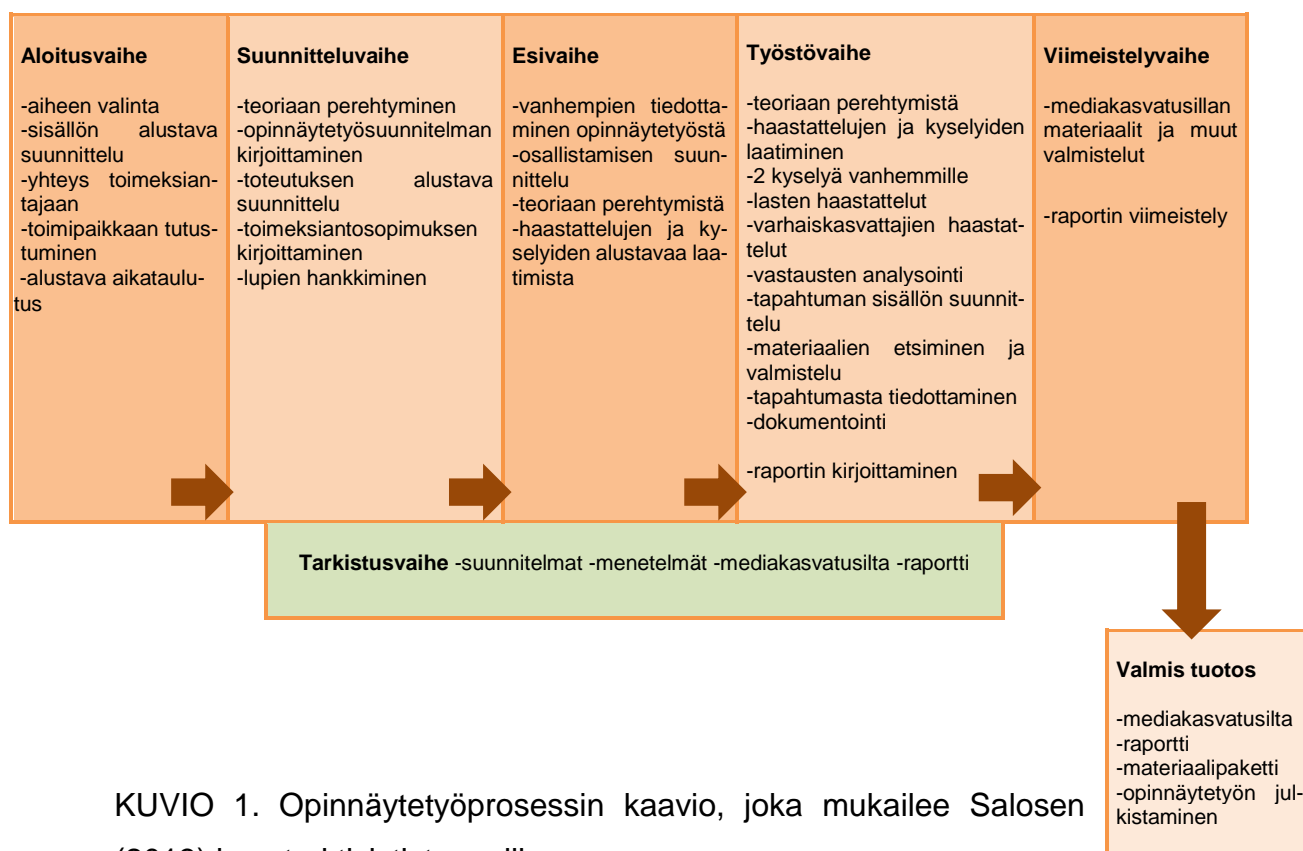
Aloitusvaihe

-aiheen valinta
-sisällön alustava suunnittelu
-yhteys toimeksiantajaan
-toimipaikkaan tutustuminen
-alustava aikataulutus

Suunnitteluvaihe

-teoriaan perehtyminen
-opinnäytetyösuunnitelman kirjoittaminen
-toteutuksen alustava suunnittelu
-toimeksiantosopimuksen kirjoittaminen
-lupien hankkiminen

Esivaihe

-vanhempien tiedottaminen opinnäytetyöstä
-osallistamisen suunnittelu
-teoriaan perehtymistä
-haastattelujen ja kyselyiden alustavaa laatimista

Työstövaihe

-teoriaan perehtymistä
-haastattelujen ja kyselyiden laatiminen
-2 kyselyä vanhemmille
-lasten haastattelut
-varhaiskasvattajien haastattelut
-vastausten analysointi
-tapahtuman sisällön suunnittelu
-materiaalien etsiminen ja valmistelu
-tapahtumasta tiedottaminen
-dokumentointi

-raportin kirjoittaminen

Viimeistelyvaihe

-mediakasvatusillan materiaalit ja muut valmistelut

-raportin viimeistely

Tarkistusvaihe -suunnitelmat -menetelmät -mediakasvatusilta -raportti

Valmis tuotos

-mediakasvatusilta
-raportti
-materiaalipaketti
-opinnäytetyön julkistaminen

KUVIO 1. Opinnäytetyöprosessin kaavio, joka mukailee Salosen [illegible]